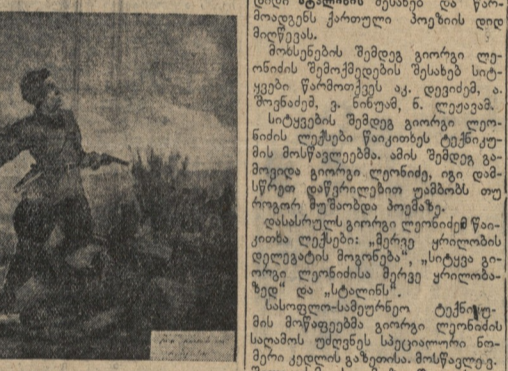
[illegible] შესახებ და წარმოადგენს ქართული პოეზიის დიდ მიღწევას.

მოხსენების შემდეგ გიორგი ლეონიძის შემოქმედების შესახებ სიტყვები წარმოთქვეს აკ. დევიძემ, ა. მაშაშვილმა, ვ. ნიჟიმ, ნ. ლეჟავამ.

სიტყვების შემდეგ გიორგი ლეონიძის ლექსები წაიკითხეს ტექნიკუმის მოსწავლეებმა. ამის შემდეგ გამოვიდა გიორგი ლეონიძე, იგი დამსწრეთ დაწვრილებით უამბობს თუ როგორ მუშაობდა პოემაზე.

დასასრულს გიორგი ლეონიძემ წაიკითხა ლექსები: „მერვე ყრილობის დელეგატის მოგონება", „სიტყვა გიორგი ლეონიძისა მერვე ყრილობაზედ" და „სტალინს".

სასოფლო-სამეურნეო ტექნიკუმის მოწაფეებმა გიორგი ლეონიძის სახელზე უძღვნეს სპეციალური ნომერი კედლის გაზეთისა. მოსწავლეე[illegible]